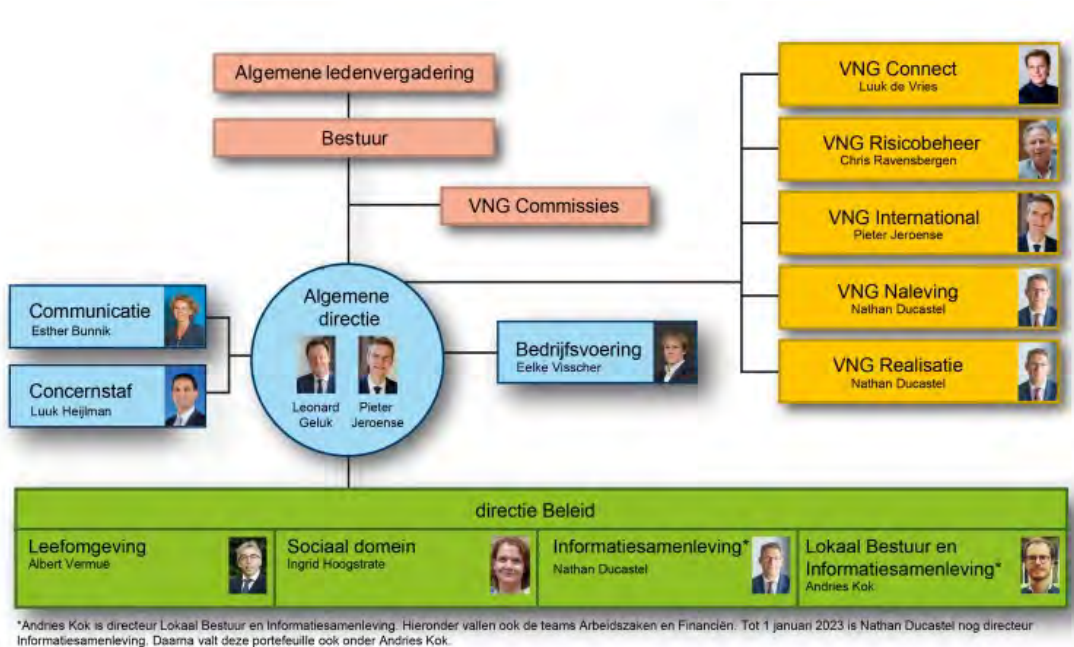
Algemene ledenvergadering

Bestuur

VNG Commissies

VNG Connect
Luuk de Vries

VNG Risicobeheer
Chris Ravensbergen

VNG International
Pieter Jeroense

VNG Naleving
Nathan Ducastel

VNG Realisatie
Nathan Ducastel

Communicatie
Esther Bunnik

Concernstaf
Luuk Heijlman

Algemene directie
Leonard Geluk
Pieter Jeroense

Bedrijfsvoering
Eelke Visscher

directie Beleid

Leefomgeving
Albert Vermuë

Sociaal domein
Ingrid Hoogstrate

Informatiesamenleving*
Nathan Ducastel

Lokaal Bestuur en Informatiesamenleving*
Andries Kok

*Andries Kok is directeur Lokaal Bestuur en Informatiesamenleving. Hieronder vallen ook de teams Arbeidszaken en Financiën. Tot 1 januari 2023 is Nathan Ducastel nog directeur Informatiesamenleving. Daarna valt deze portefeuille ook onder Andries Kok.